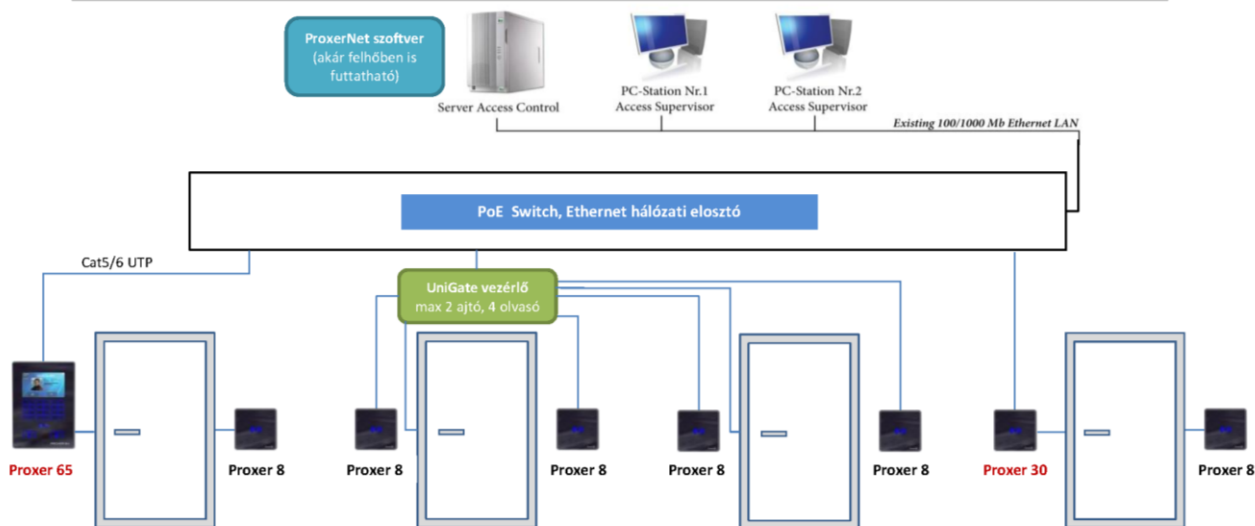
ProxerNet szoftver (akár felhőben is futtatható)

Server Access Control

PC-Station Nr.1
Access Supervisor

PC-Station Nr.2
Access Supervisor

Existing 100/1000 Mb Ethernet LAN

PoE Switch, Ethernet hálózati elosztó

Cat5/6 UTP

UniGate vezérlő
max 2 ajtó, 4 olvasó

Proxer 65

Proxer 8

Proxer 8

Proxer 8

Proxer 8

Proxer 8

Proxer 30

Proxer 8